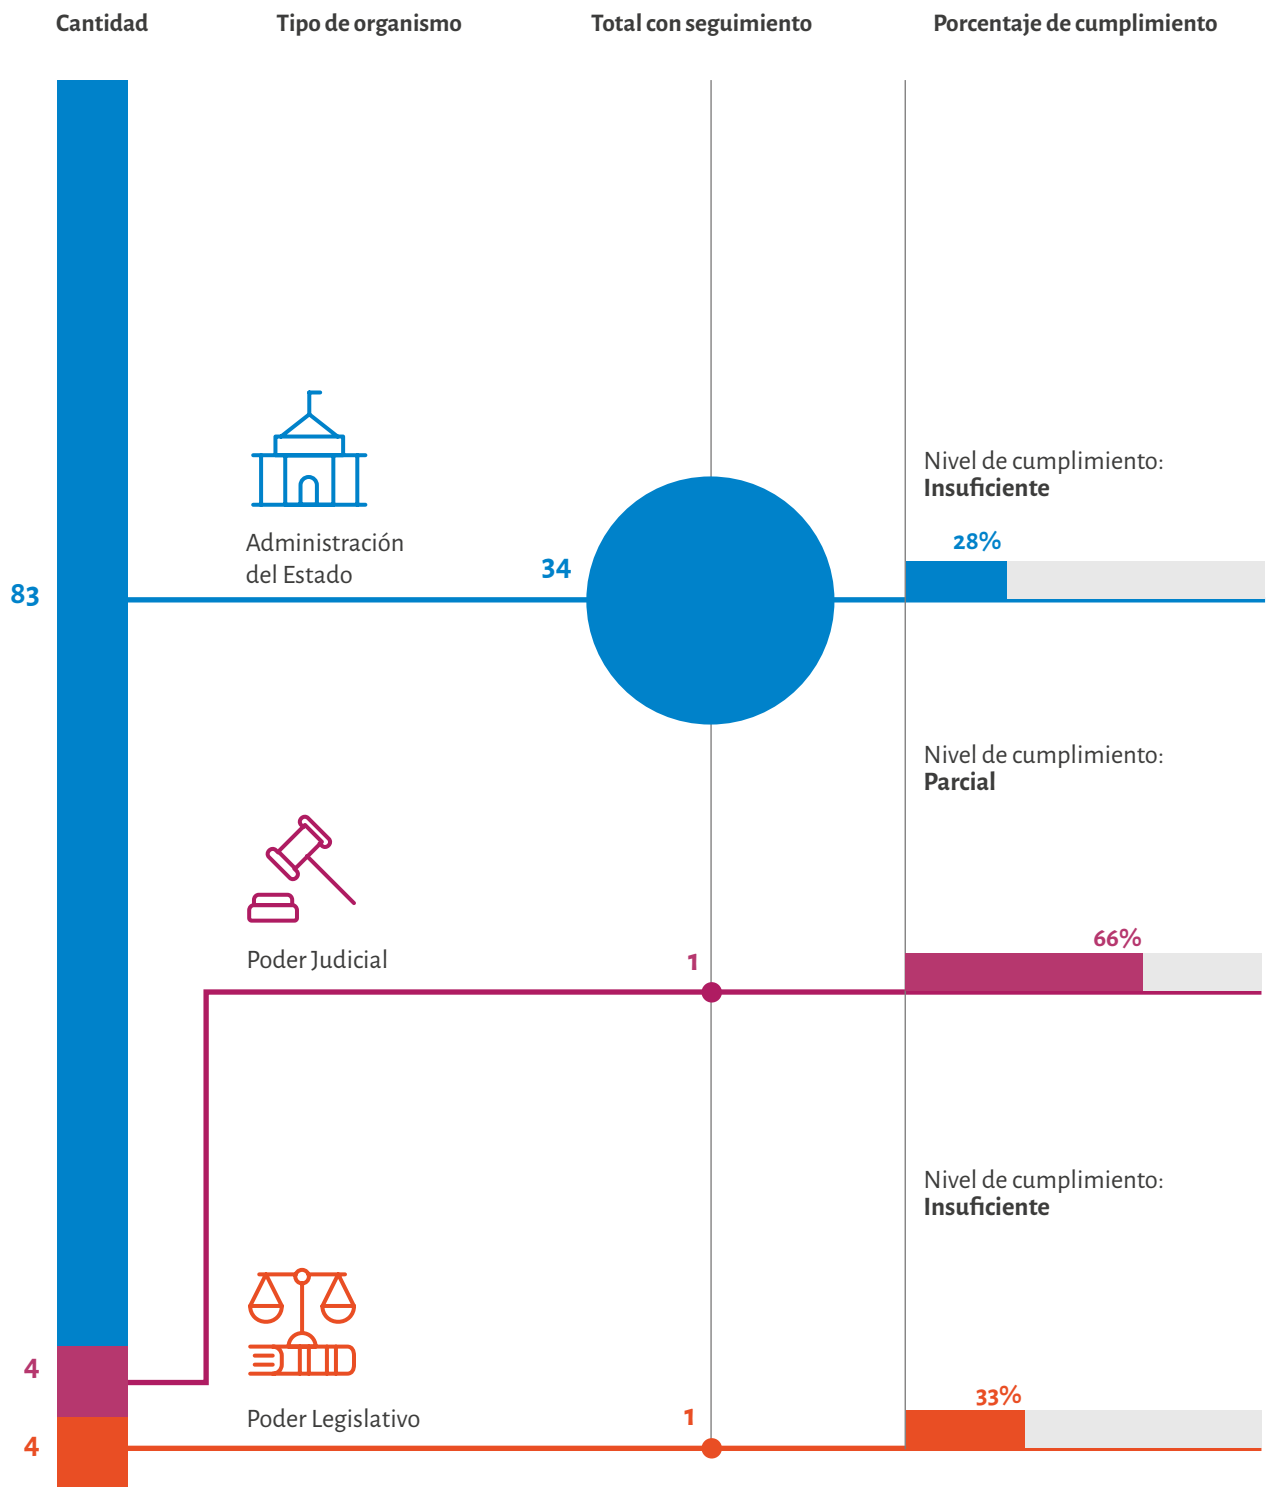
Cantidad

Tipo de organismo

Total con seguimiento

Porcentaje de cumplimiento

Administración del Estado

83

34

Nivel de cumplimiento: **Insuficiente**

28%

Nivel de cumplimiento: **Parcial**

Poder Judicial

1

66%

4

Nivel de cumplimiento: **Insuficiente**

Poder Legislativo

4

1

33%